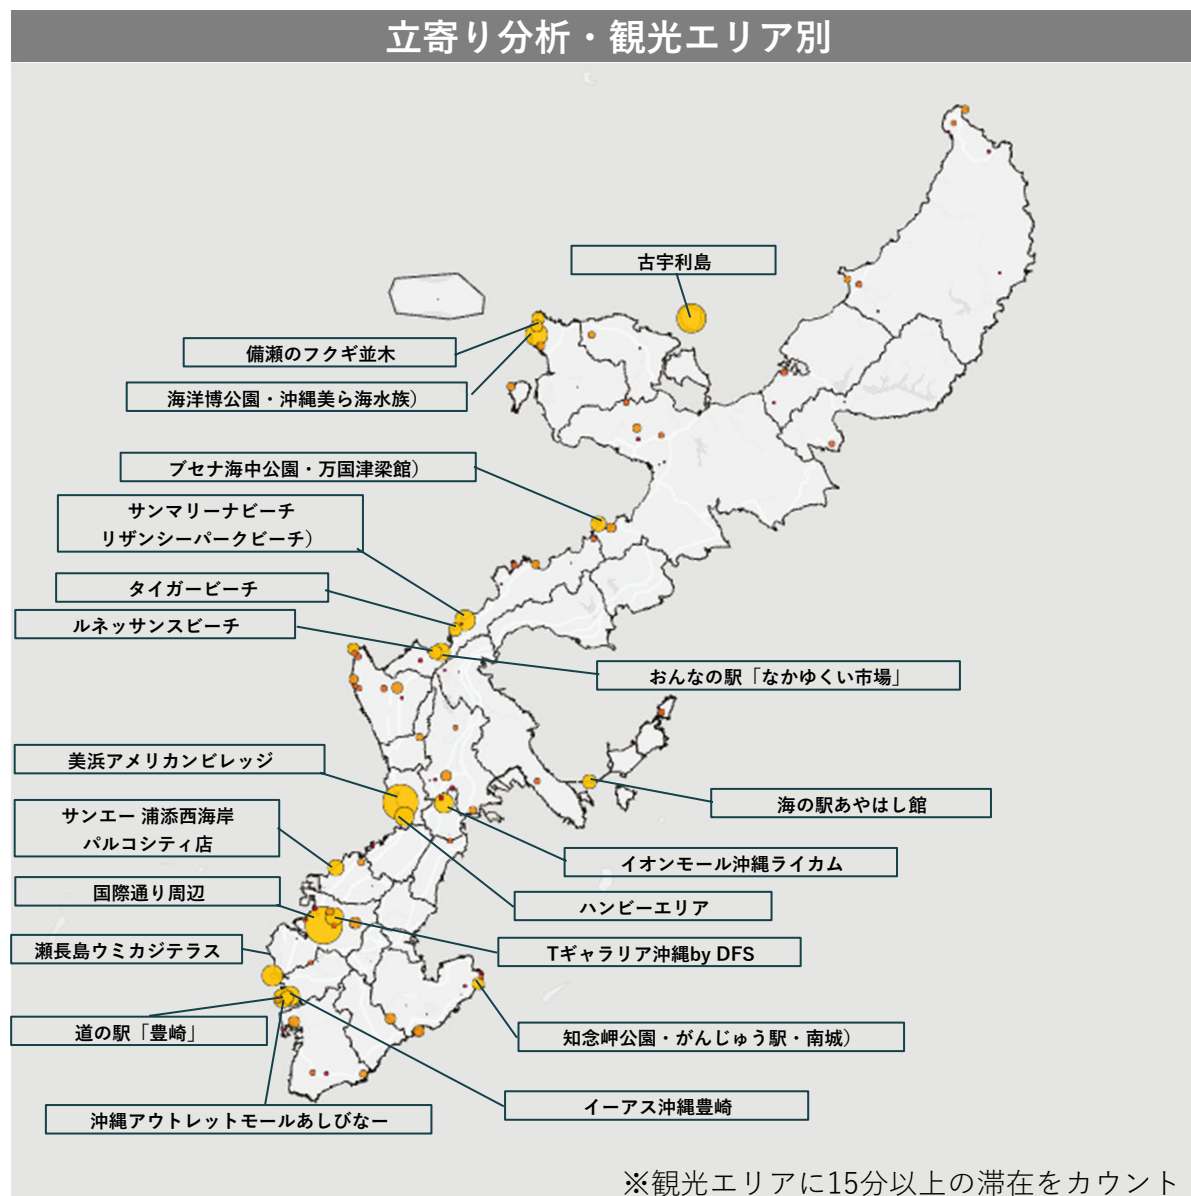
立寄り分析・観光エリア別

古宇利島

備瀬のフクギ並木

海洋博公園・沖縄美ら海水族）

ブセナ海中公園・万国津梁館）

サンマリーナビーチ
リザンシーパークビーチ）

タイガービーチ

ルネッサンスビーチ

おんなの駅「なかゆくい市場」

美浜アメリカンビレッジ

海の駅あやはし館

サンエー 浦添西海岸
パルコシティ店

イオンモール沖縄ライカム

国際通り周辺

ハンビーエリア

瀬長島ウミカジテラス

Tギャラリア沖縄by DFS

道の駅「豊崎」

知念岬公園・がんじゅう駅・南城）

イーアス沖縄豊崎

沖縄アウトレットモールあしびなー

※観光エリアに15分以上の滞在をカウント